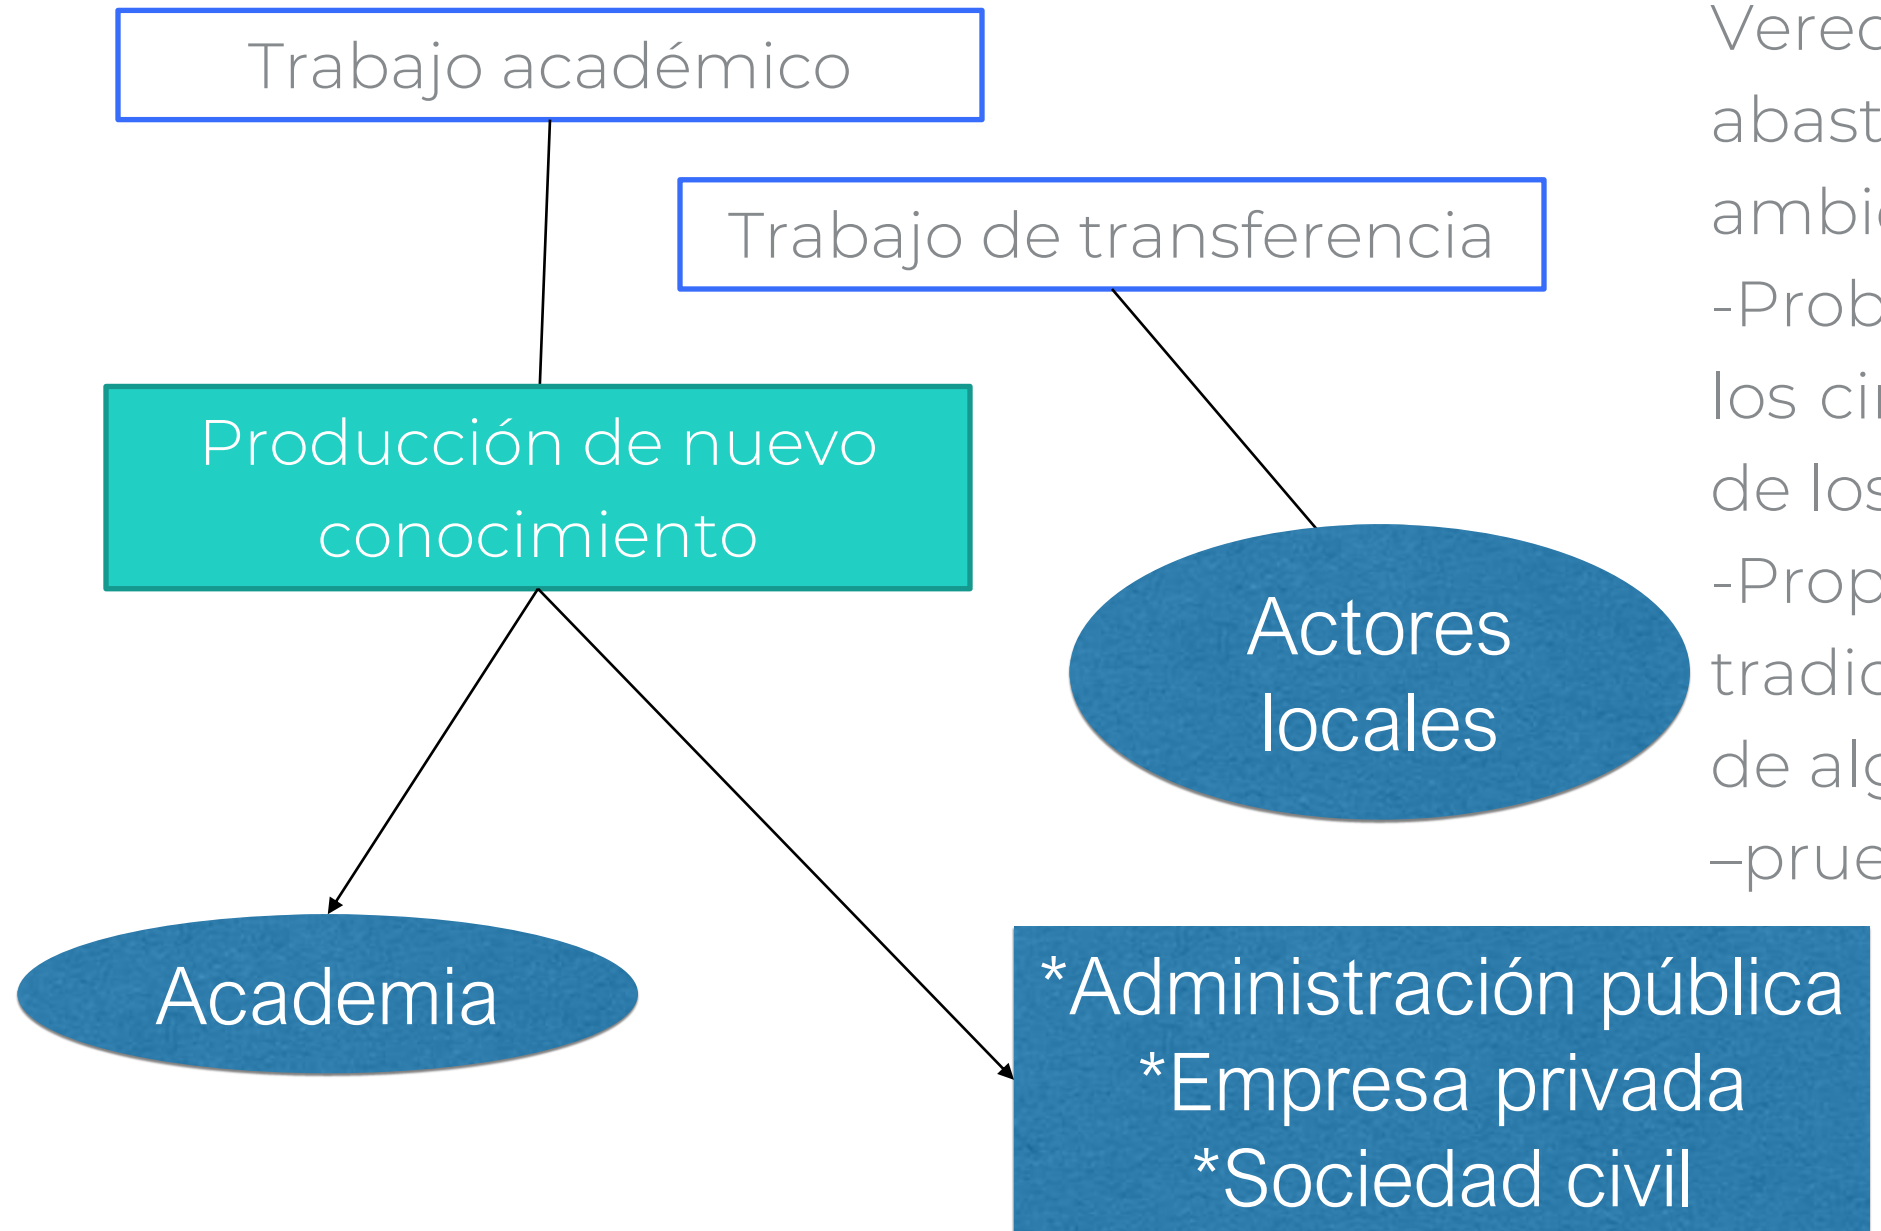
Trabajo académico

Trabajo de transferencia

Producción de nuevo conocimiento

Actores locales

Academia

*Administración pública
*Empresa privada
*Sociedad civil

Vered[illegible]
abast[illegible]
ambi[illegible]
-Prob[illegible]
los ci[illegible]
de los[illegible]
-Prop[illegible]
tradic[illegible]
de alg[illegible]
–prue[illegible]